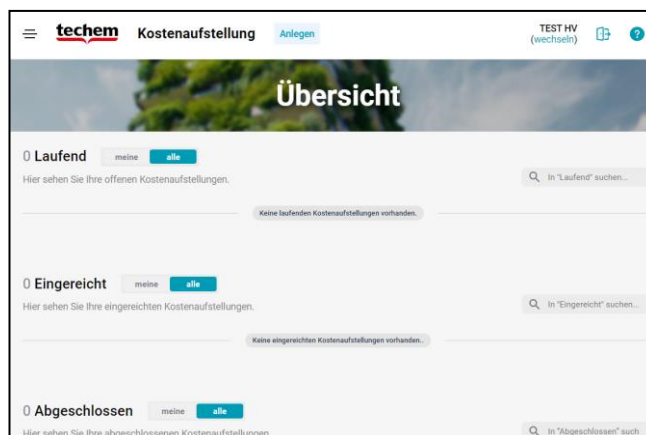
techem Kostenaufstellung Anlegen

TEST HV (wechseln) ?

Übersicht

0 Laufend meine alle

Hier sehen Sie Ihre offenen Kostenaufstellungen.

In "Laufend" suchen...

Keine laufenden Kostenaufstellungen vorhanden.

0 Eingereicht meine alle

Hier sehen Sie Ihre eingereichten Kostenaufstellungen.

In "Eingereicht" suchen...

Keine eingereichten Kostenaufstellungen vorhanden.

0 Abgeschlossen meine alle

Hier sehen Sie Ihre abgeschlossenen Kostenaufstellungen.

In "Abgeschlossen" such